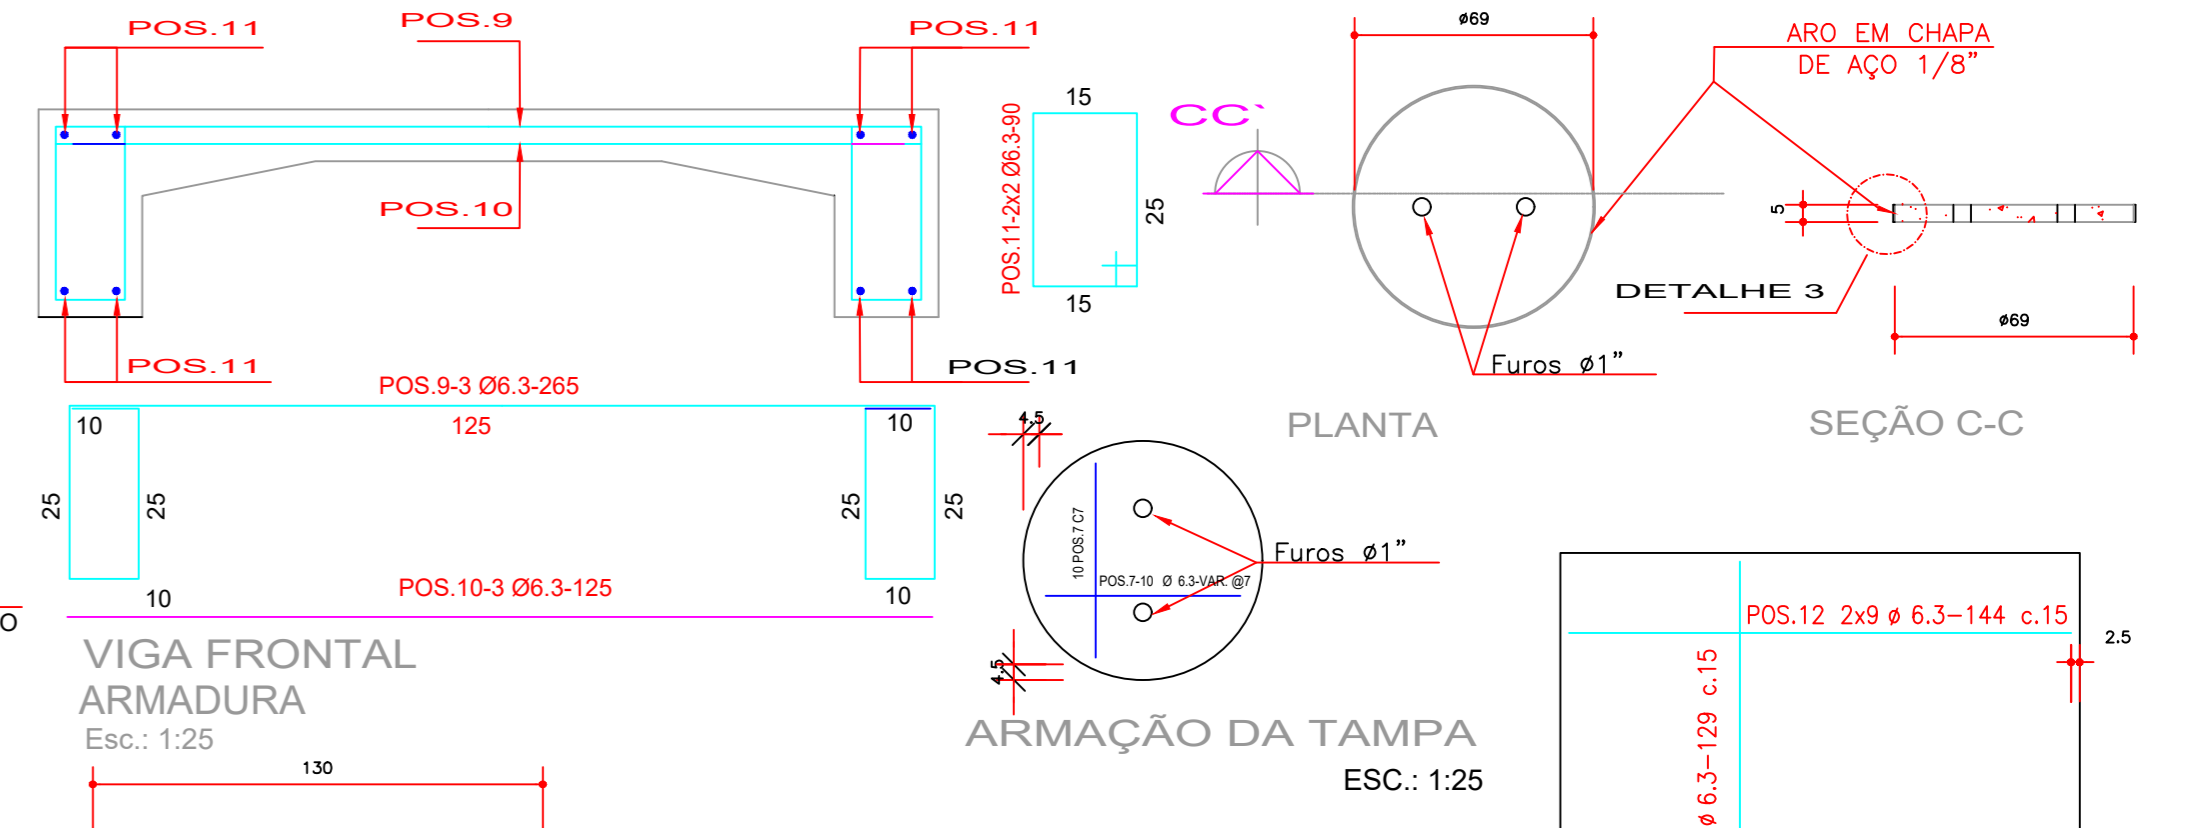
POS.11
POS.9
POS.11
POS.10
POS.11
POS.11
POS.11-2x2 Ø6.3-90
15
25
15
CC`
ø69
ARO EM CHAPA
DE AÇO 1/8"
5
DETALHE 3
ø69
Furos ø1"
PLANTA
SEÇÃO C-C
POS.9-3 Ø6.3-265
10
125
10
25
25
25
25
10
POS.10-3 Ø6.3-125
10
O
VIGA FRONTAL
ARMADURA
Esc.: 1:25
130
4.5
10 POS.7 C7
POS.7-10 Ø 6.3-VAR. @7
Furos ø1"
4.5
ARMAÇÃO DA TAMPA
ESC.: 1:25
POS.12 2x9 ø 6.3-144 c.15
2.5
ø 6.3-129 c.15